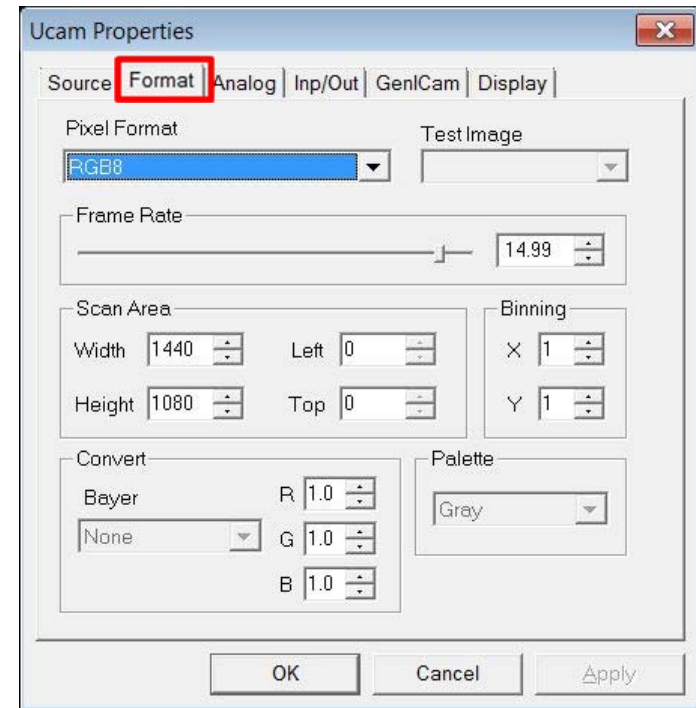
Ucam Properties

Source | Format | Analog | Inp/Out | GenICam | Display

Pixel Format
RGB8

Test Image

Frame Rate
14.99

Scan Area
Width 1440
Height 1080
Left 0
Top 0

Binning
X 1
Y 1

Convert
Bayer
None
R 1.0
G 1.0
B 1.0

Palette
Gray

OK Cancel Apply